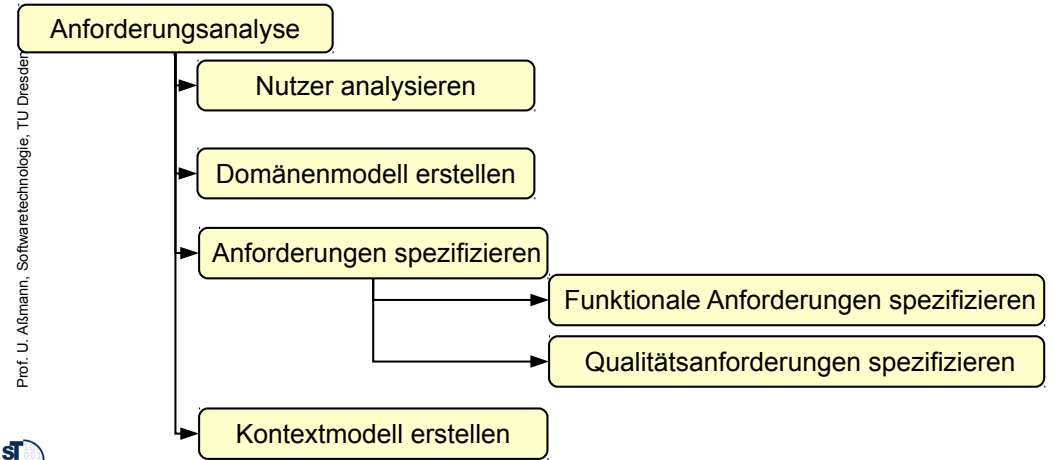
Prof. U. Aßmann, Softwaretechnologie, TU Dresden

Anforderungsanalyse

Nutzer analysieren

Domänenmodell erstellen

Anforderungen spezifizieren

Funktionale Anforderungen spezifizieren

Qualitätsanforderungen spezifizieren

Kontextmodell erstellen

ST